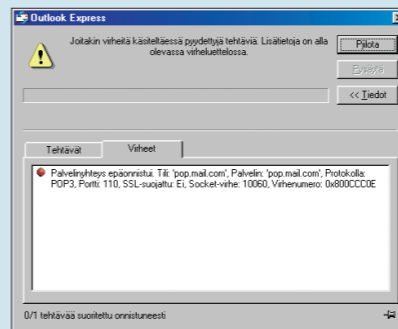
Outlook Express

Joitakin virheitä käsiteltäessä pyydettyjä tehtäviä. Lisätietoja on alla olevassa virheluettelossa.

Piilota

Pysäytä

<< Tiedot

Tehtävät

Virheet

Palvelinyhteys epäonnistui. Tili: 'pop.mail.com', Palvelin: 'pop.mail.com', Protokolla: POP3, Portti: 110, SSL-suojattu: Ei, Socket-virhe: 10060, Virhenumero: 0x800CCC0E

0/1 tehtävää suoritettu onnistuneesti